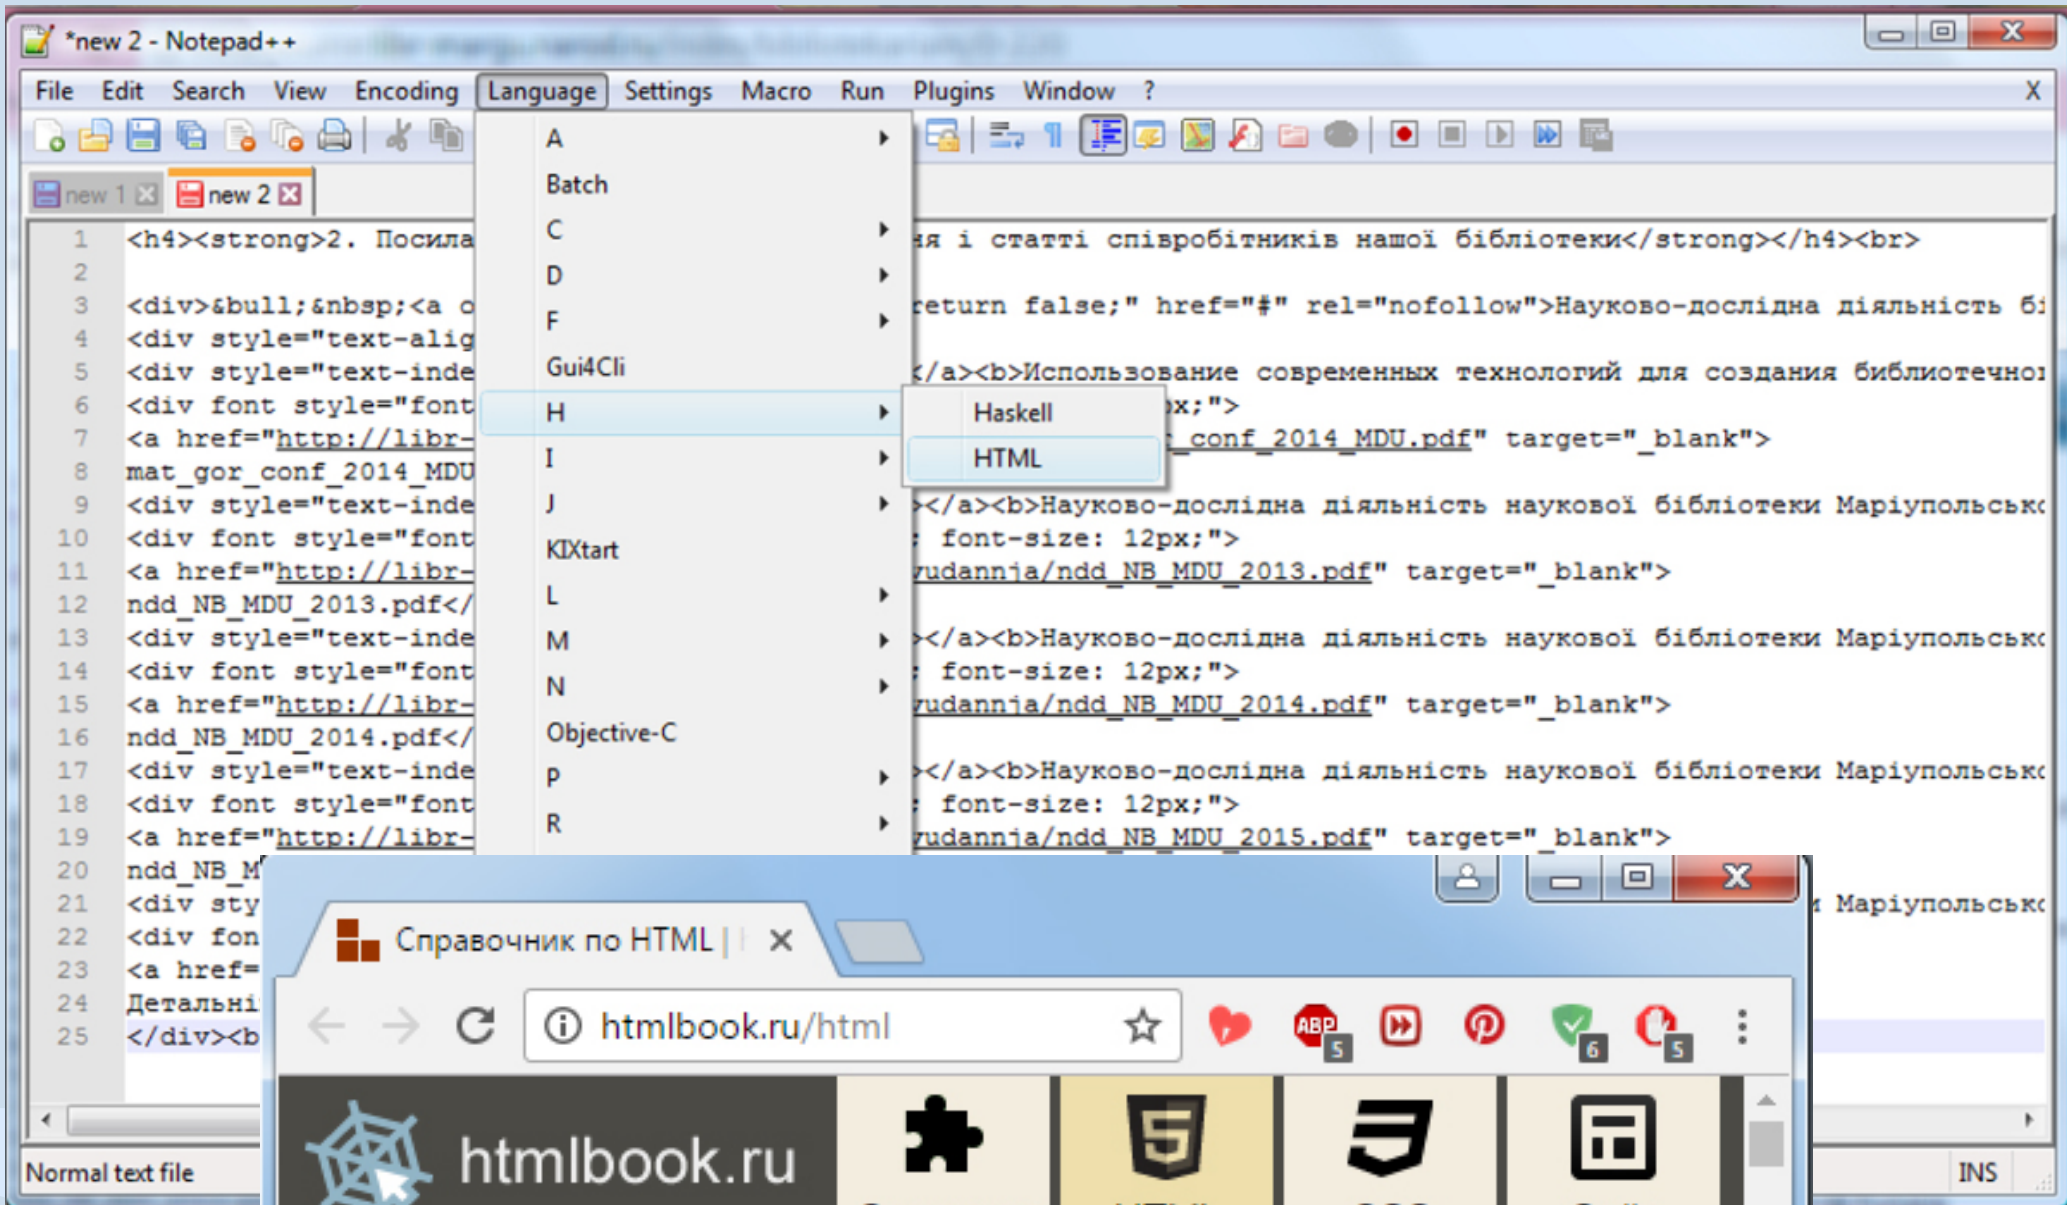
*new 2 - Notepad++

File Edit Search View Encoding Language Settings Macro Run Plugins Window ? X

new 1 new 2

A
Batch
C
D
F
Gui4Cli
H
I
J
KIXtart
L
M
N
Objective-C
P
R

Haskell
HTML

1 <h4><strong>2. Посила ня і статті співробітників нашої бібліотеки</strong></h4><br>
2
3 <div>&bull;&nbsp;<a o return false;" href="#" rel="nofollow">Науково-дослідна діяльність бі
4 <div style="text-alig
5 <div style="text-inde </a><b>Использование современных технологий для создания библиотечно
6 <div font style="font px;">
7 <a href="http://libr- _conf_2014_MDU.pdf" target="_blank">
8 mat_gor_conf_2014_MDU
9 <div style="text-inde ></a><b>Науково-дослідна діяльність наукової бібліотеки Маріупольськ
10 <div font style="font : font-size: 12px;">
11 <a href="http://libr- vudannja/ndd_NB_MDU_2013.pdf" target="_blank">
12 ndd_NB_MDU_2013.pdf</
13 <div style="text-inde ></a><b>Науково-дослідна діяльність наукової бібліотеки Маріупольськ
14 <div font style="font : font-size: 12px;">
15 <a href="http://libr- vudannja/ndd_NB_MDU_2014.pdf" target="_blank">
16 ndd_NB_MDU_2014.pdf</
17 <div style="text-inde ></a><b>Науково-дослідна діяльність наукової бібліотеки Маріупольськ
18 <div font style="font : font-size: 12px;">
19 <a href="http://libr- vudannja/ndd_NB_MDU_2015.pdf" target="_blank">
20 ndd_NB_M
21 <div sty Маріупольськ
22 <div fon
23 <a href=
24 Детальні
25 </div><b

Normal text file INS

Справочник по HTML | ×

htmlbook.ru/html

5 5 6 5

htmlbook.ru